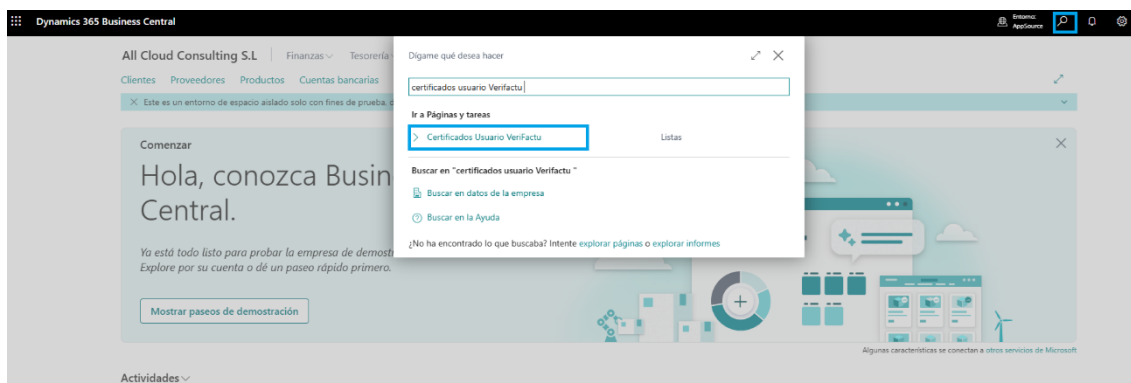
Dynamics 365 Business Central

Entorno: AppSource

All Cloud Consulting S.L | Finanzas ∨ Tesorería

Clientes Proveedores Productos Cuentas bancarias

✕ Este es un entorno de espacio aislado solo con fines de prueba.

Comenzar

Hola, conozca Busin Central.

Ya está todo listo para probar la empresa de demost Explore por su cuenta o dé un paseo rápido primero.

Mostrar paseos de demostración

Algunas características se conectan a otros servicios de Microsoft

Actividades ∨

Dígame qué desea hacer

certificados usuario Verifactu

Ir a Páginas y tareas

> Certificados Usuario VeriFactu    Listas

Buscar en "certificados usuario Verifactu "

Buscar en datos de la empresa

Buscar en la Ayuda

¿No ha encontrado lo que buscaba? Intente explorar páginas o explorar informes